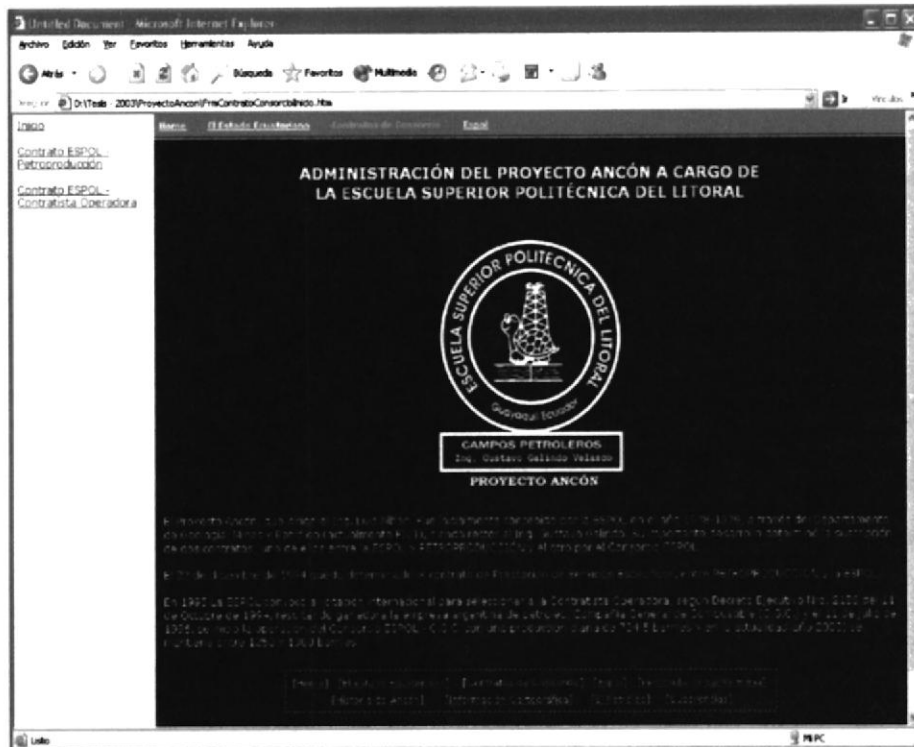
Untitled Document - Microsoft Internet Explorer

Archivo Edición Ver Favoritos Herramientas Ayuda

Atrás Búsqueda Favoritos Multimedia

Dirección D:\Tesis 2003\ProyectoAncon\FrmContratoConsorcioUnido.htm

Vínculos

Inicio

Contrato ESPOL - Petroproducción

Contrato ESPOL - Contratista Operadora

Home El Estado Ecuatoriano Contratos de Consorcio Espol

ADMINISTRACIÓN DEL PROYECTO ANCÓN A CARGO DE LA ESCUELA SUPERIOR POLITÉCNICA DEL LITORAL

ESCUELA SUPERIOR POLITECNICA DEL LITORAL

Guayaquil Ecuador

CAMPOS PETROLEROS
Ing. Gustavo Galindo Velasco

PROYECTO ANCÓN

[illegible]

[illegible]

En 1993 la ESPOL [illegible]

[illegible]

Listo

Mi PC